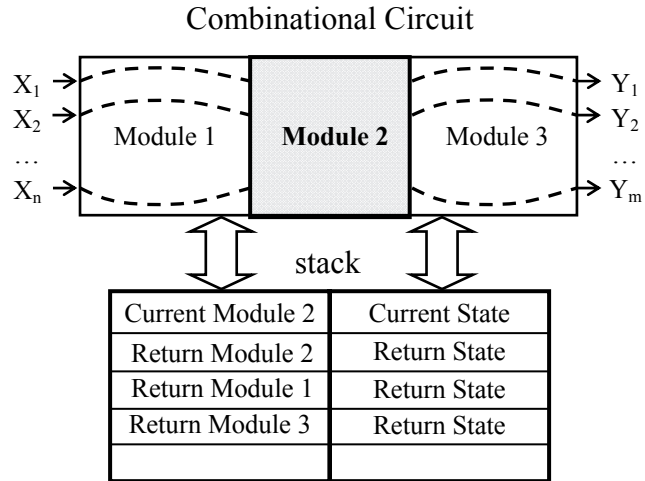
Combinational Circuit

$X_1$
$X_2$
…
$X_n$

Module 1

**Module 2**

Module 3

$Y_1$
$Y_2$
…
$Y_m$

stack

| Current Module 2 | Current State |
|---|---|
| Return Module 2 | Return State |
| Return Module 1 | Return State |
| Return Module 3 | Return State |
| | |